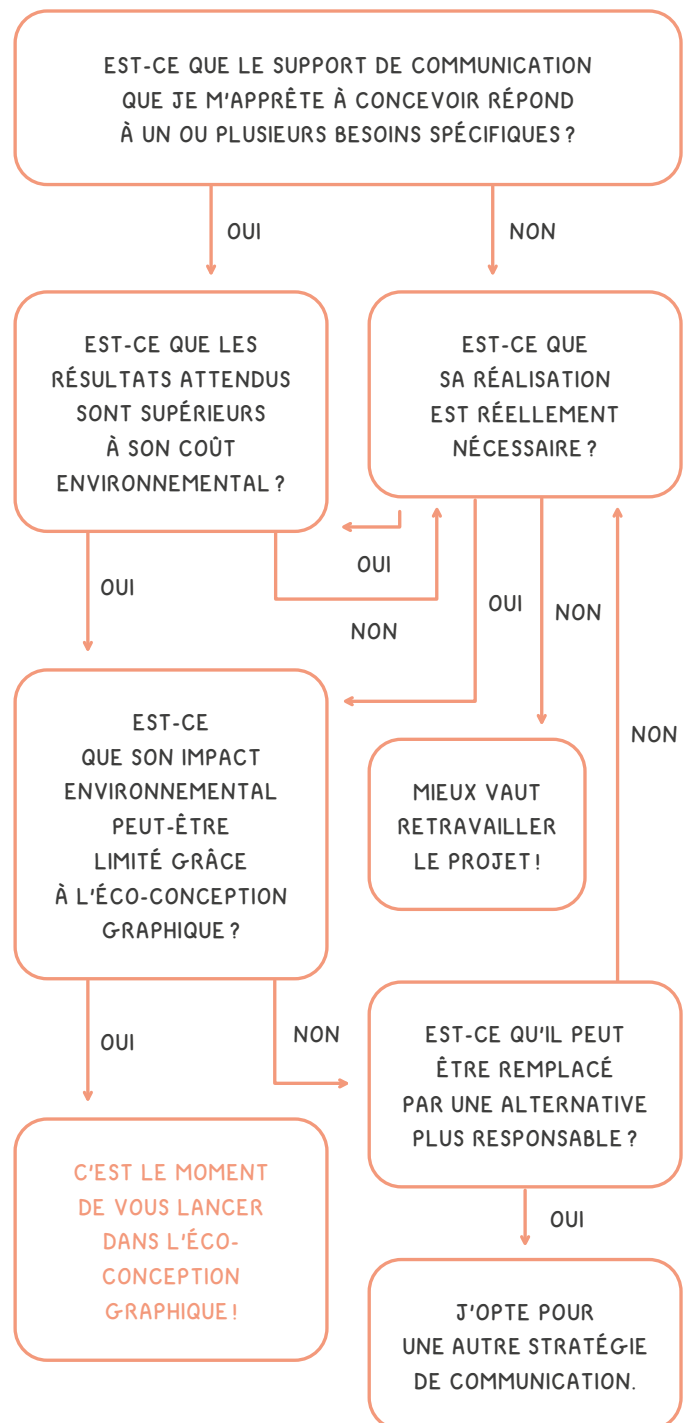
EST-CE QUE LE SUPPORT DE COMMUNICATION QUE JE M'APPRÊTE À CONCEVOIR RÉPOND À UN OU PLUSIEURS BESOINS SPÉCIFIQUES ?

OUI

NON

EST-CE QUE LES RÉSULTATS ATTENDUS SONT SUPÉRIEURS À SON COÛT ENVIRONNEMENTAL ?

EST-CE QUE SA RÉALISATION EST RÉELLEMENT NÉCESSAIRE ?

OUI

OUI

NON

OUI

NON

EST-CE QUE SON IMPACT ENVIRONNEMENTAL PEUT-ÊTRE LIMITÉ GRÂCE À L'ÉCO-CONCEPTION GRAPHIQUE ?

MIEUX VAUT RETRAVAILLER LE PROJET !

NON

OUI

NON

EST-CE QU'IL PEUT ÊTRE REMPLACÉ PAR UNE ALTERNATIVE PLUS RESPONSABLE ?

C'EST LE MOMENT DE VOUS LANCER DANS L'ÉCO-CONCEPTION GRAPHIQUE !

OUI

J'OPTE POUR UNE AUTRE STRATÉGIE DE COMMUNICATION.